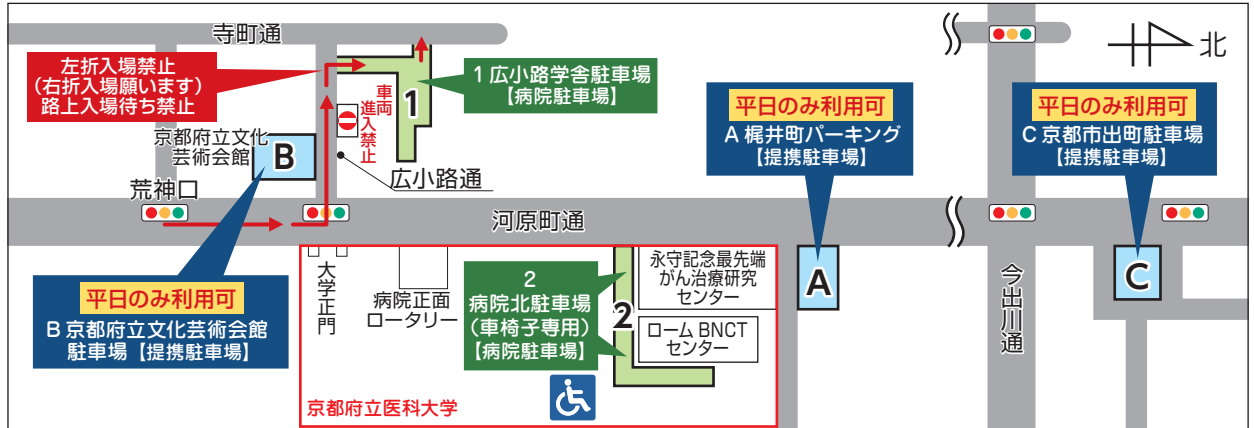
寺町通

北

左折入場禁止
（右折入場願います）
路上入場待ち禁止

車両進入禁止

1

1 広小路学舎駐車場
【病院駐車場】

平日のみ利用可
A 梶井町パーキング
【提携駐車場】

平日のみ利用可
C 京都市出町駐車場
【提携駐車場】

京都府立文化芸術会館

B

広小路通

荒神口

河原町通

大学正門

病院正面ロータリー

2
病院北駐車場
（車椅子専用）
【病院駐車場】

2

永守記念最先端がん治療研究センター

ローム BNCT センター

A

今出川通

C

平日のみ利用可
B 京都府立文化芸術会館駐車場【提携駐車場】

京都府立医科大学